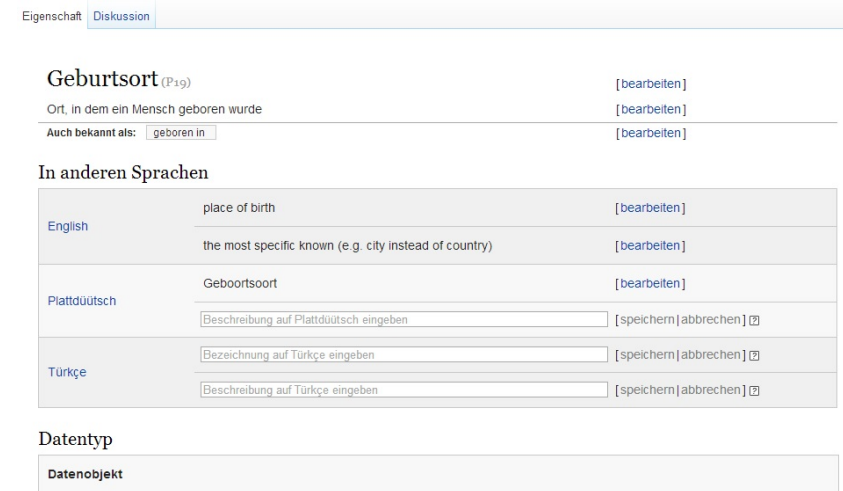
Eigenschaft Diskussion

Geburtsort (P19) [bearbeiten]

Ort, in dem ein Mensch geboren wurde [bearbeiten]

Auch bekannt als: geboren in [bearbeiten]

In anderen Sprachen

| | | |
|---|---|---|
| English | place of birth | [bearbeiten] |
| | the most specific known (e.g. city instead of country) | [bearbeiten] |
| Plattdüütsch | Geboortsoort | [bearbeiten] |
| | Beschreibung auf Plattdüütsch eingeben | [speichern \| abbrechen] ? |
| Türkçe | Bezeichnung auf Türkçe eingeben | [speichern \| abbrechen] ? |
| | Beschreibung auf Türkçe eingeben | [speichern \| abbrechen] ? |

Datentyp

Datenobjekt